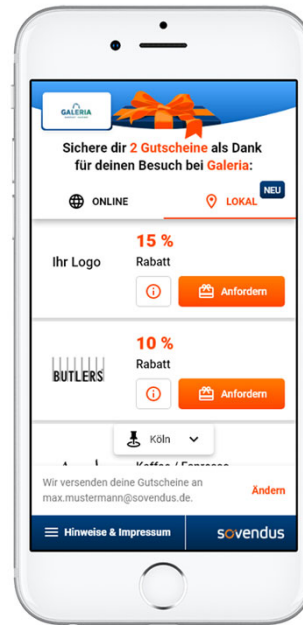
GALERIA

Sichere dir 2 Gutscheine als Dank für deinen Besuch bei Galeria:

ONLINE

LOKAL

NEU

Ihr Logo

15 %

Rabatt

Anfordern

BUTLERS

10 %

Rabatt

Anfordern

Köln

Kaffee / Espresso

Wir versenden deine Gutscheine an max.mustermann@sovendus.de.

Ändern

Hinweise & Impressum

sovendus